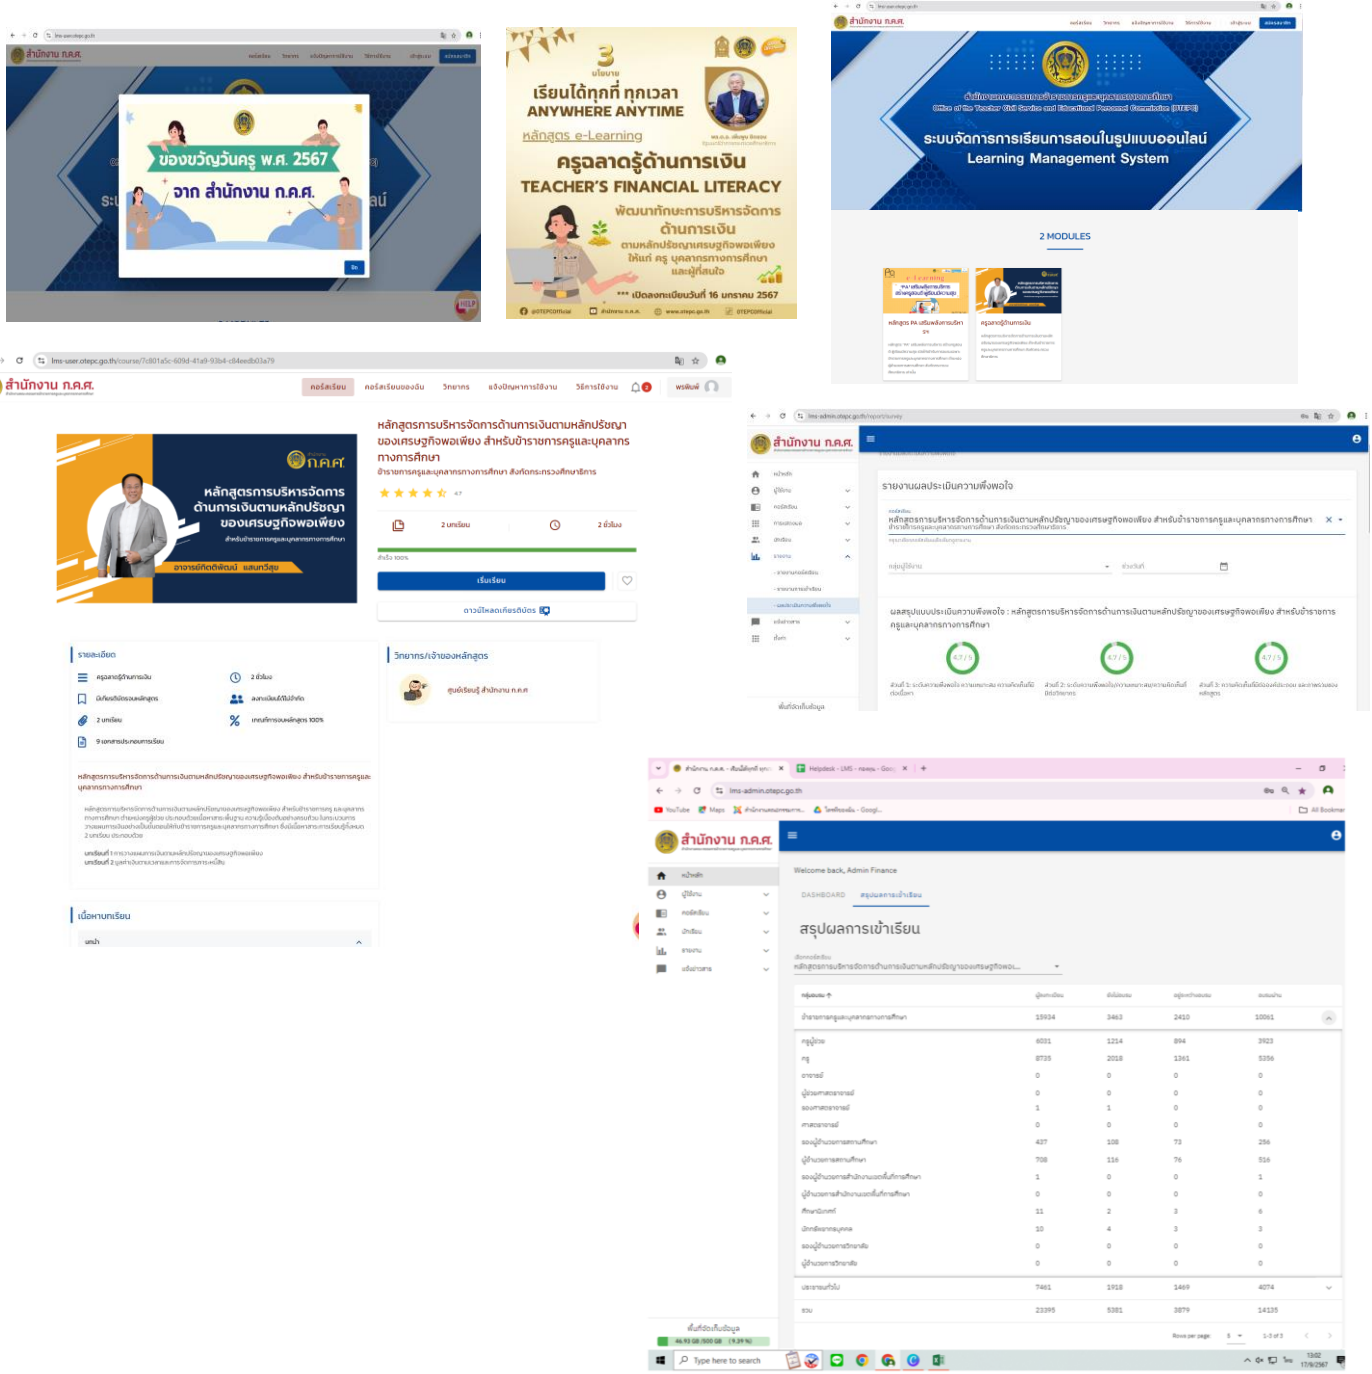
สำนักงาน ก.ค.ศ.

ของขวัญวันครู พ.ศ. 2567
จาก สำนักงาน ก.ค.ศ.

3 ปีแรก
เรียนได้ทุกที่ ทุกเวลา
ANYWHERE ANYTIME
หลักสูตร e-Learning
ครูฉลาดรู้ด้านการเงิน
TEACHER'S FINANCIAL LITERACY
พัฒนาทักษะการบริหารจัดการด้านการเงิน ตามหลักปรัชญาเศรษฐกิจพอเพียง ให้แก่ ครู บุคลากรทางการศึกษา และผู้ที่สนใจ
*** เปิดลงทะเบียนวันที่ 16 มกราคม 2567

สำนักงานคณะกรรมการข้าราชการครูและบุคลากรทางการศึกษา
Office of the Teacher Civil Service and Educational Personnel Commission (OTEPC)
ระบบจัดการการเรียนการสอนในรูปแบบออนไลน์
Learning Management System

2 MODULES

lms-user.otepc.go.th/course/7c801a5c-609d-41a9-93b4-c84eedb03a79
สำนักงาน ก.ค.ศ.
คอร์สเรียน คอร์สเรียนของฉัน วิทยากร แจ้งปัญหาการใช้งาน วิธีการใช้งาน

หลักสูตรการบริหารจัดการด้านการเงินตามหลักปรัชญาของเศรษฐกิจพอเพียง สำหรับข้าราชการครูและบุคลากรทางการศึกษา
ข้าราชการครูและบุคลากรทางการศึกษา สังกัดกระทรวงศึกษาธิการ
2 บทเรียน 2 ชั่วโมง
เริ่มเรียน
ดาวน์โหลดเกียรติบัตร

หลักสูตรการบริหารจัดการด้านการเงินตามหลักปรัชญาของเศรษฐกิจพอเพียง
อาจารย์กิตติพัฒน์ แสนทวีสุข

รายละเอียด
ครูฉลาดรู้ด้านการเงิน
2 ชั่วโมง
2 บทเรียน
ผลการทดสอบหลักสูตร 100%
9 เอกสารประกอบการเรียน

วิทยากร/เจ้าของหลักสูตร
ศูนย์เรียนรู้ สำนักงาน ก.ค.ศ.

เนื้อหาบทเรียน
บทนำ

สำนักงาน ก.ค.ศ.
รายงานผลประเมินความพึงพอใจ
หลักสูตรการบริหารจัดการด้านการเงินตามหลักปรัชญาของเศรษฐกิจพอเพียง สำหรับข้าราชการครูและบุคลากรทางการศึกษา
ผลสรุปประเมินความพึงพอใจ : หลักสูตรการบริหารจัดการด้านการเงินตามหลักปรัชญาของเศรษฐกิจพอเพียง สำหรับข้าราชการครูและบุคลากรทางการศึกษา
4.7 / 5
4.7 / 5
4.7 / 5

lms-admin.otepc.go.th
สำนักงาน ก.ค.ศ.
Welcome back, Admin Finance
DASHBOARD สรุปผลการเข้าเรียน
สรุปผลการเข้าเรียน
หลักสูตรการบริหารจัดการด้านการเงินตามหลักปรัชญาของเศรษฐกิจพอเพ...

| กลุ่มสมาชิก | | | | |
|---|---|---|---|---|
| ข้าราชการครูและบุคลากรทางการศึกษา | 15934 | 3463 | 2410 | 10061 |
| ครูผู้ช่วย | 6031 | 1214 | 894 | 3923 |
| ครู | 8735 | 2018 | 1361 | 5356 |
| | 0 | 0 | 0 | 0 |
| | 0 | 0 | 0 | 0 |
| | 1 | 1 | 0 | 0 |
| | 0 | 0 | 0 | 0 |
| | 437 | 108 | 73 | 256 |
| | 708 | 116 | 76 | 516 |
| | 1 | 0 | 0 | 1 |
| | 0 | 0 | 0 | 0 |
| | 11 | 2 | 3 | 6 |
| | 10 | 4 | 3 | 3 |
| | 0 | 0 | 0 | 0 |
| | 0 | 0 | 0 | 0 |
| บุคคลทั่วไป | 7461 | 1918 | 1469 | 4074 |
| รวม | 23395 | 5381 | 3879 | 14135 |

Type here to search